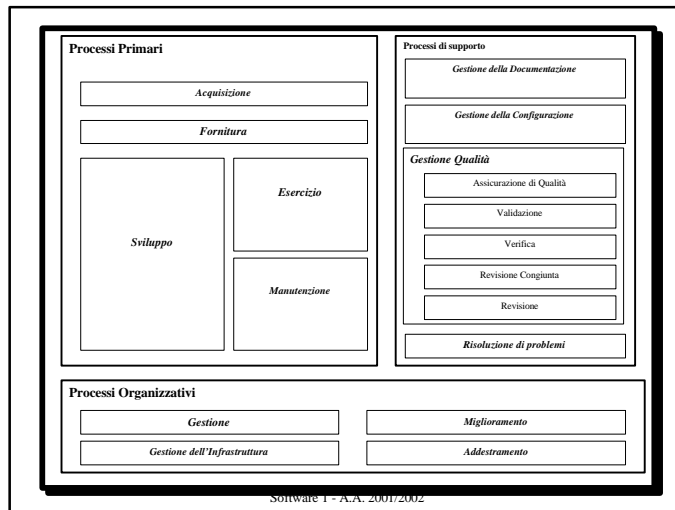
Processi Primari

Acquisizione

Fornitura

Sviluppo

Esercizio

Manutenzione

Processi di supporto

Gestione della Documentazione

Gestione della Configurazione

Gestione Qualità

Assicurazione di Qualità

Validazione

Verifica

Revisione Congiunta

Revisione

Risoluzione di problemi

Processi Organizzativi

Gestione

Miglioramento

Gestione dell'Infrastruttura

Addestramento

Software 1 - A.A. 2001/2002